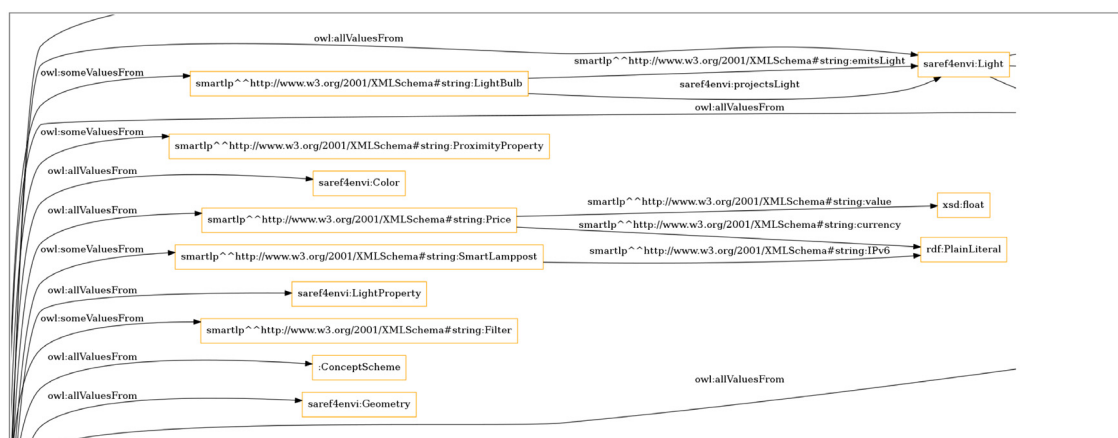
owl:allValuesFrom

owl:someValuesFrom

smartlp^^http://www.w3.org/2001/XMLSchema#string:LightBulb

smartlp^^http://www.w3.org/2001/XMLSchema#string:emitsLight

saref4envi:Light

saref4envi:projectsLight

owl:allValuesFrom

owl:someValuesFrom

smartlp^^http://www.w3.org/2001/XMLSchema#string:ProximityProperty

owl:allValuesFrom

saref4envi:Color

owl:allValuesFrom

smartlp^^http://www.w3.org/2001/XMLSchema#string:Price

smartlp^^http://www.w3.org/2001/XMLSchema#string:value

xsd:float

smartlp^^http://www.w3.org/2001/XMLSchema#string:currency

owl:someValuesFrom

smartlp^^http://www.w3.org/2001/XMLSchema#string:SmartLamppost

smartlp^^http://www.w3.org/2001/XMLSchema#string:IPv6

rdf:PlainLiteral

owl:allValuesFrom

saref4envi:LightProperty

owl:someValuesFrom

smartlp^^http://www.w3.org/2001/XMLSchema#string:Filter

owl:allValuesFrom

:ConceptScheme

owl:allValuesFrom

owl:allValuesFrom

saref4envi:Geometry